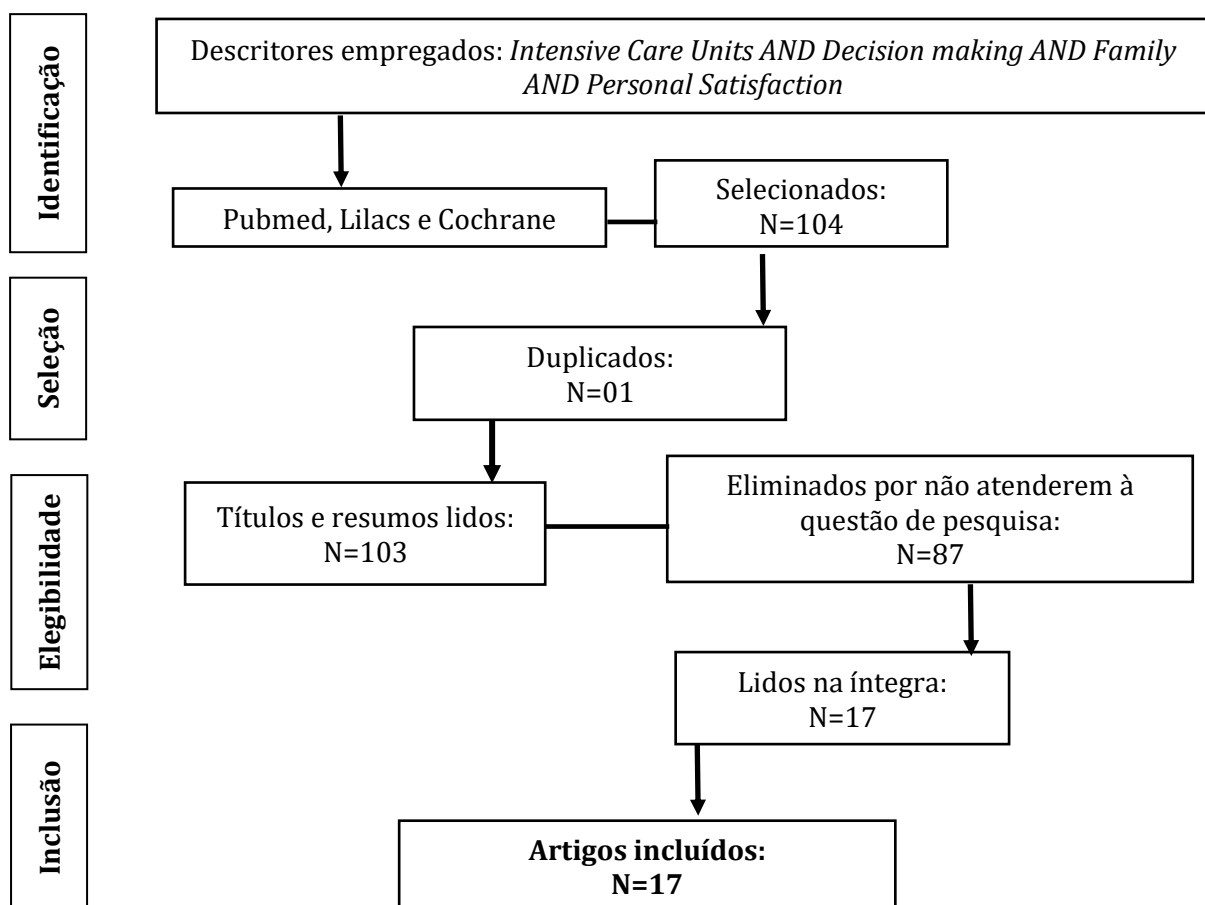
Identificação

Descritores empregados: *Intensive Care Units AND Decision making AND Family AND Personal Satisfaction*

Pubmed, Lilacs e Cochrane

Selecionados: N=104

Seleção

Duplicados: N=01

Elegibilidade

Títulos e resumos lidos: N=103

Eliminados por não atenderem à questão de pesquisa: N=87

Lidos na íntegra: N=17

Inclusão

**Artigos incluídos: N=17**